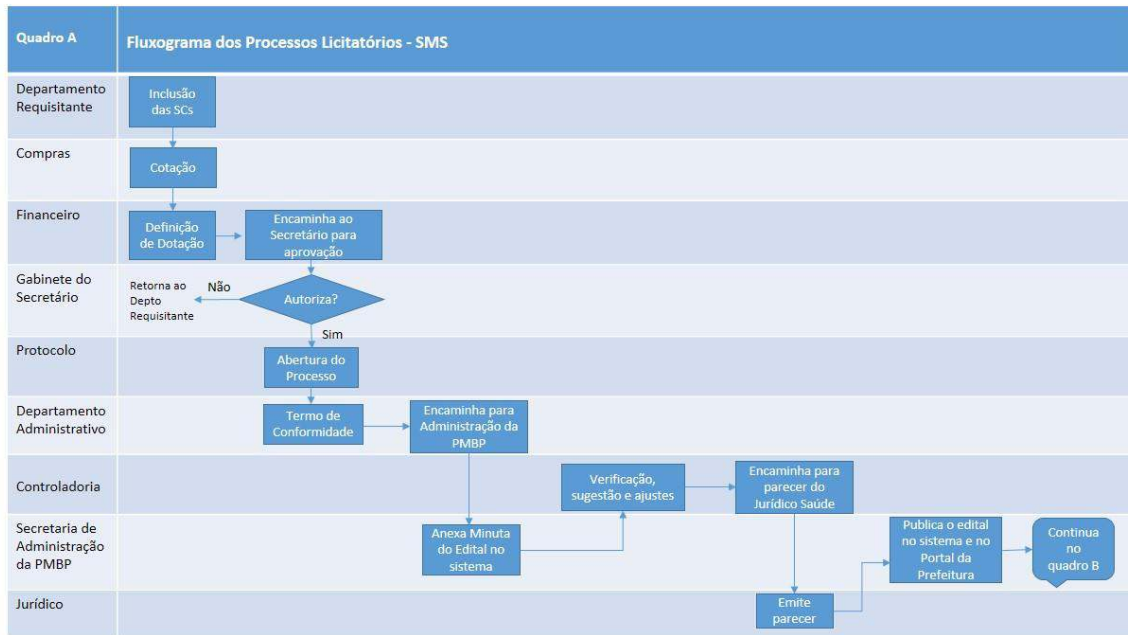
Quadro A

Fluxograma dos Processos Licitatórios - SMS

Departamento Requisitante

Inclusão das SCs

Compras

Cotação

Financeiro

Definição de Dotação

Encaminha ao Secretário para aprovação

Gabinete do Secretário

Retorna ao Depto Requisitante

Não

Autoriza?

Sim

Protocolo

Abertura do Processo

Departamento Administrativo

Termo de Conformidade

Encaminha para Administração da PMBP

Controladoria

Verificação, sugestão e ajustes

Encaminha para parecer do Jurídico Saúde

Secretaria de Administração da PMBP

Anexa Minuta do Edital no sistema

Publica o edital no sistema e no Portal da Prefeitura

Continua no quadro B

Jurídico

Emite parecer